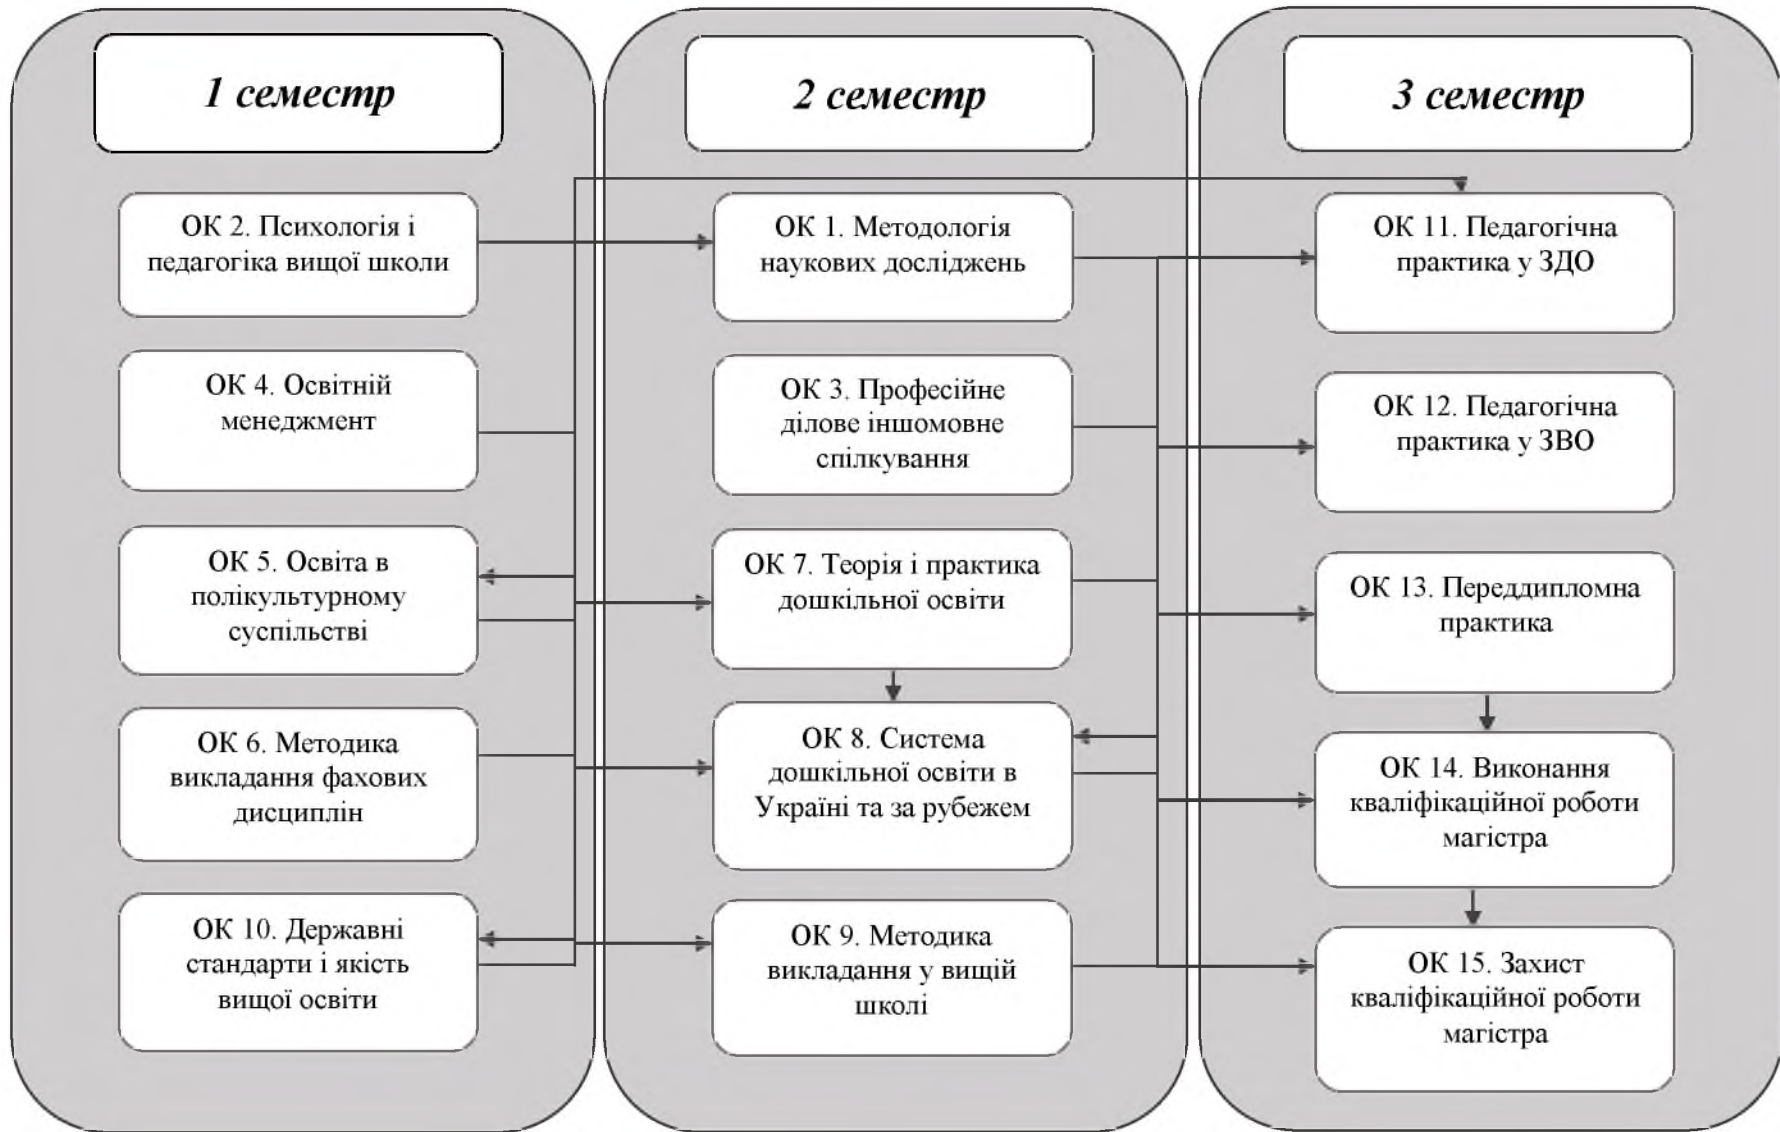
1 семестр

ОК 2. Психологія і педагогіка вищої школи

ОК 4. Освітній менеджмент

ОК 5. Освіта в полікультурному суспільстві

ОК 6. Методика викладання фахових дисциплін

ОК 10. Державні стандарти і якість вищої освіти

2 семестр

ОК 1. Методологія наукових досліджень

ОК 3. Професійне ділове іншомовне спілкування

ОК 7. Теорія і практика дошкільної освіти

ОК 8. Система дошкільної освіти в Україні та за рубежем

ОК 9. Методика викладання у вищій школі

3 семестр

ОК 11. Педагогічна практика у ЗДО

ОК 12. Педагогічна практика у ЗВО

ОК 13. Переддипломна практика

ОК 14. Виконання кваліфікаційної роботи магістра

ОК 15. Захист кваліфікаційної роботи магістра